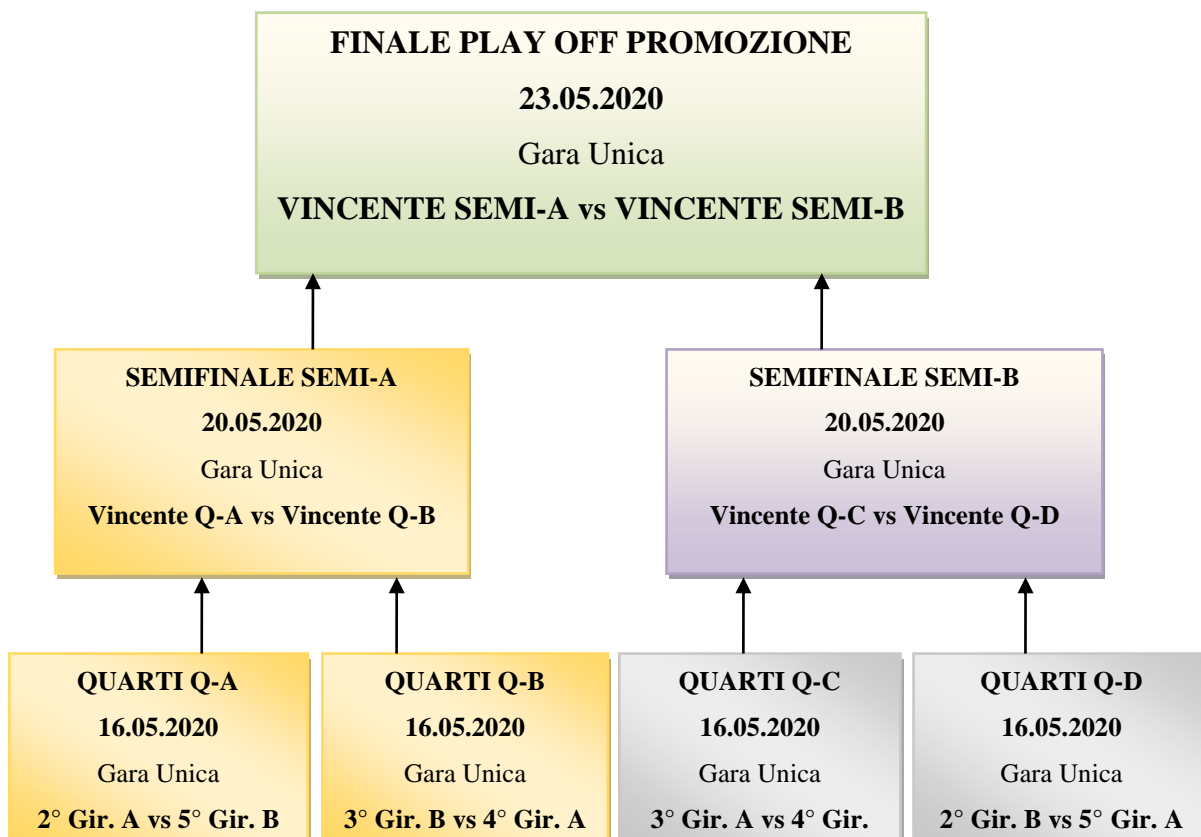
FINALE PLAY OFF PROMOZIONE

23.05.2020

Gara Unica

VINCENTE SEMI-A vs VINCENTE SEMI-B

SEMIFINALE SEMI-A

20.05.2020

Gara Unica

Vincente Q-A vs Vincente Q-B

SEMIFINALE SEMI-B

20.05.2020

Gara Unica

Vincente Q-C vs Vincente Q-D

QUARTI Q-A

16.05.2020

Gara Unica

2° Gir. A vs 5° Gir. B

QUARTI Q-B

16.05.2020

Gara Unica

3° Gir. B vs 4° Gir. A

QUARTI Q-C

16.05.2020

Gara Unica

3° Gir. A vs 4° Gir.

QUARTI Q-D

16.05.2020

Gara Unica

2° Gir. B vs 5° Gir. A